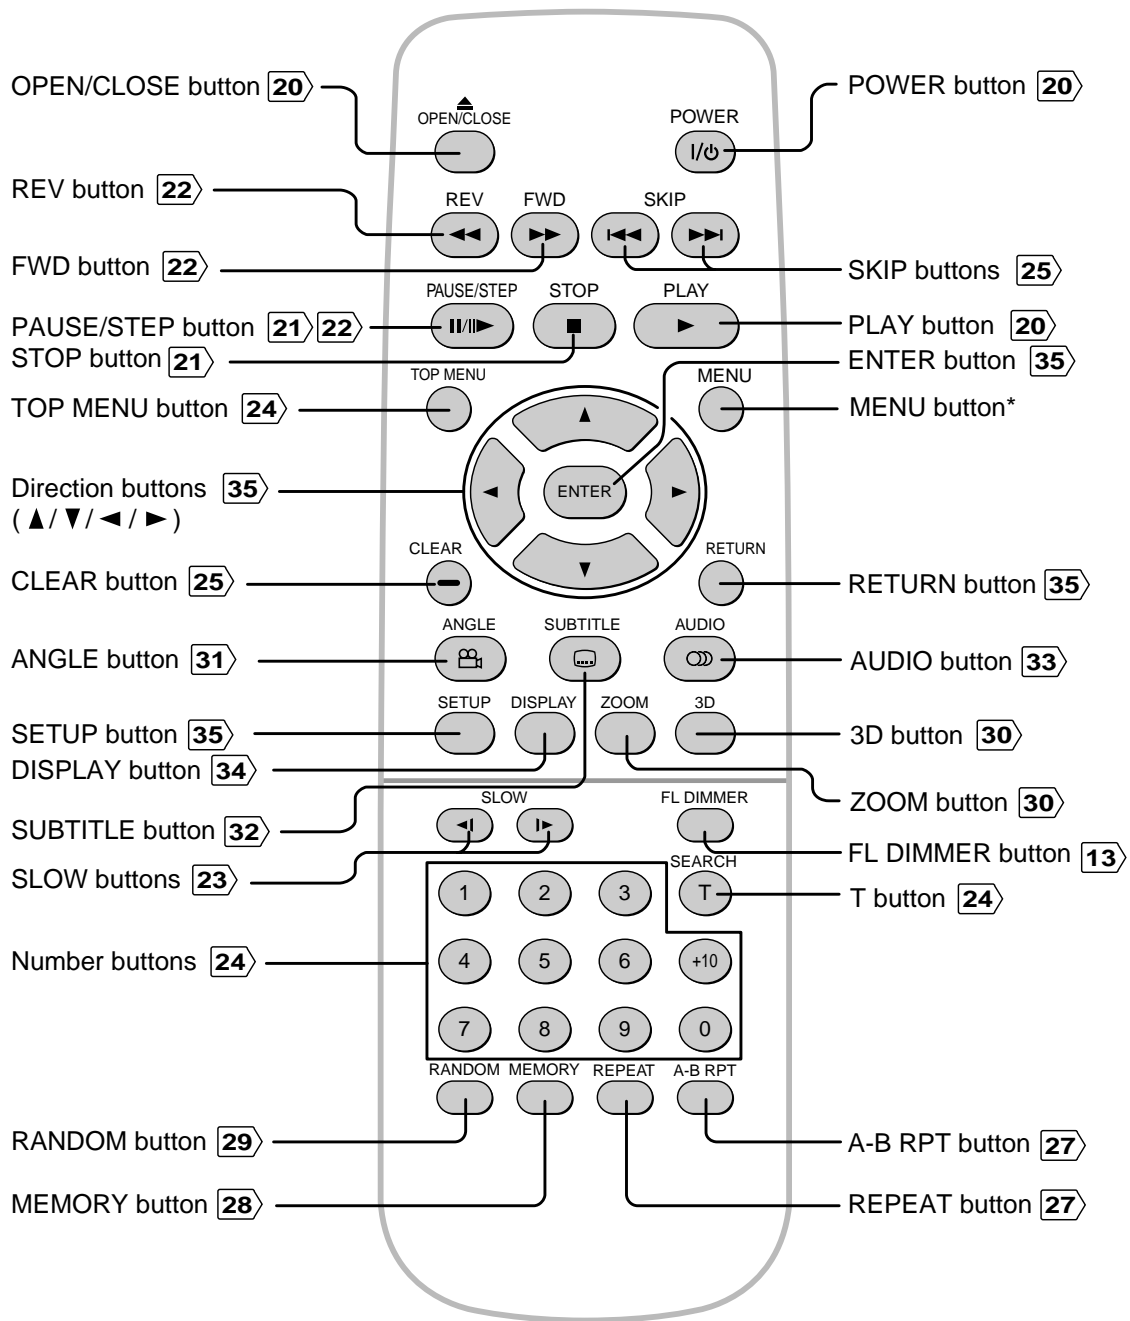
OPEN/CLOSE button 20
POWER button 20
OPEN/CLOSE
POWER
REV button 22
REV FWD SKIP
FWD button 22
SKIP buttons 25
PAUSE/STEP STOP PLAY
PAUSE/STEP button 21 22
PLAY button 20
STOP button 21
ENTER button 35
TOP MENU
MENU
TOP MENU button 24
MENU button*
Direction buttons 35 ( ▲/ ▼/ ◄ / ► )
ENTER
CLEAR
RETURN
CLEAR button 25
RETURN button 35
ANGLE SUBTITLE AUDIO
ANGLE button 31
AUDIO button 33
SETUP DISPLAY ZOOM 3D
SETUP button 35
3D button 30
DISPLAY button 34
ZOOM button 30
SLOW
FL DIMMER
SUBTITLE button 32
FL DIMMER button 13
SEARCH
SLOW buttons 23
T
T button 24
1 2 3
Number buttons 24
4 5 6 +10
7 8 9 0
RANDOM MEMORY REPEAT A-B RPT
RANDOM button 29
A-B RPT button 27
MEMORY button 28
REPEAT button 27